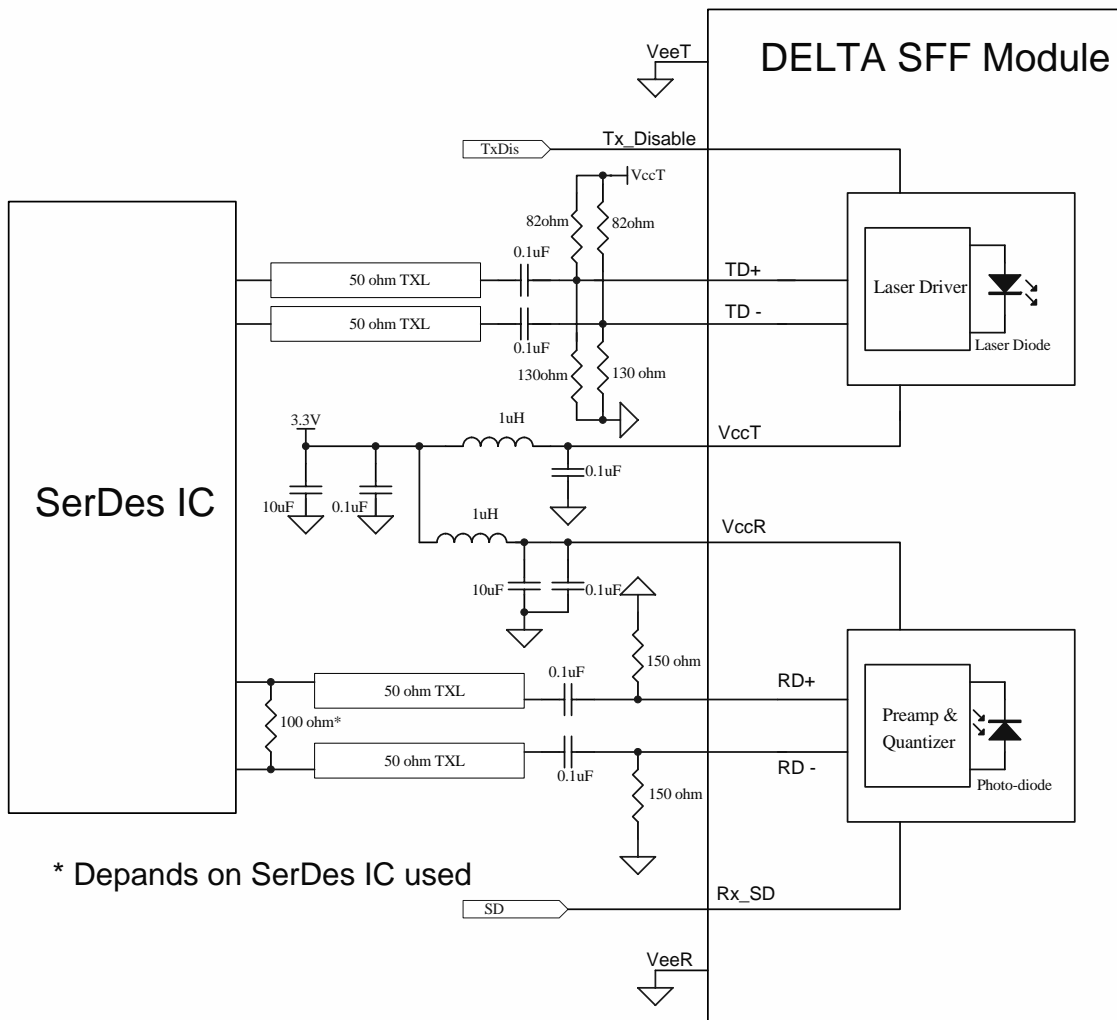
VeeT

DELTA SFF Module

TxDis

Tx_Disable

VccT

82ohm

82ohm

0.1uF

50 ohm TXL

TD+

Laser Driver

50 ohm TXL

TD -

0.1uF

Laser Diode

130ohm

130 ohm

3.3V

1uH

VccT

0.1uF

SerDes IC

10uF

0.1uF

1uH

VccR

10uF

0.1uF

150 ohm

0.1uF

50 ohm TXL

RD+

Preamp & Quantizer

100 ohm*

50 ohm TXL

RD -

0.1uF

Photo-diode

150 ohm

* Depands on SerDes IC used

SD

Rx_SD

VeeR